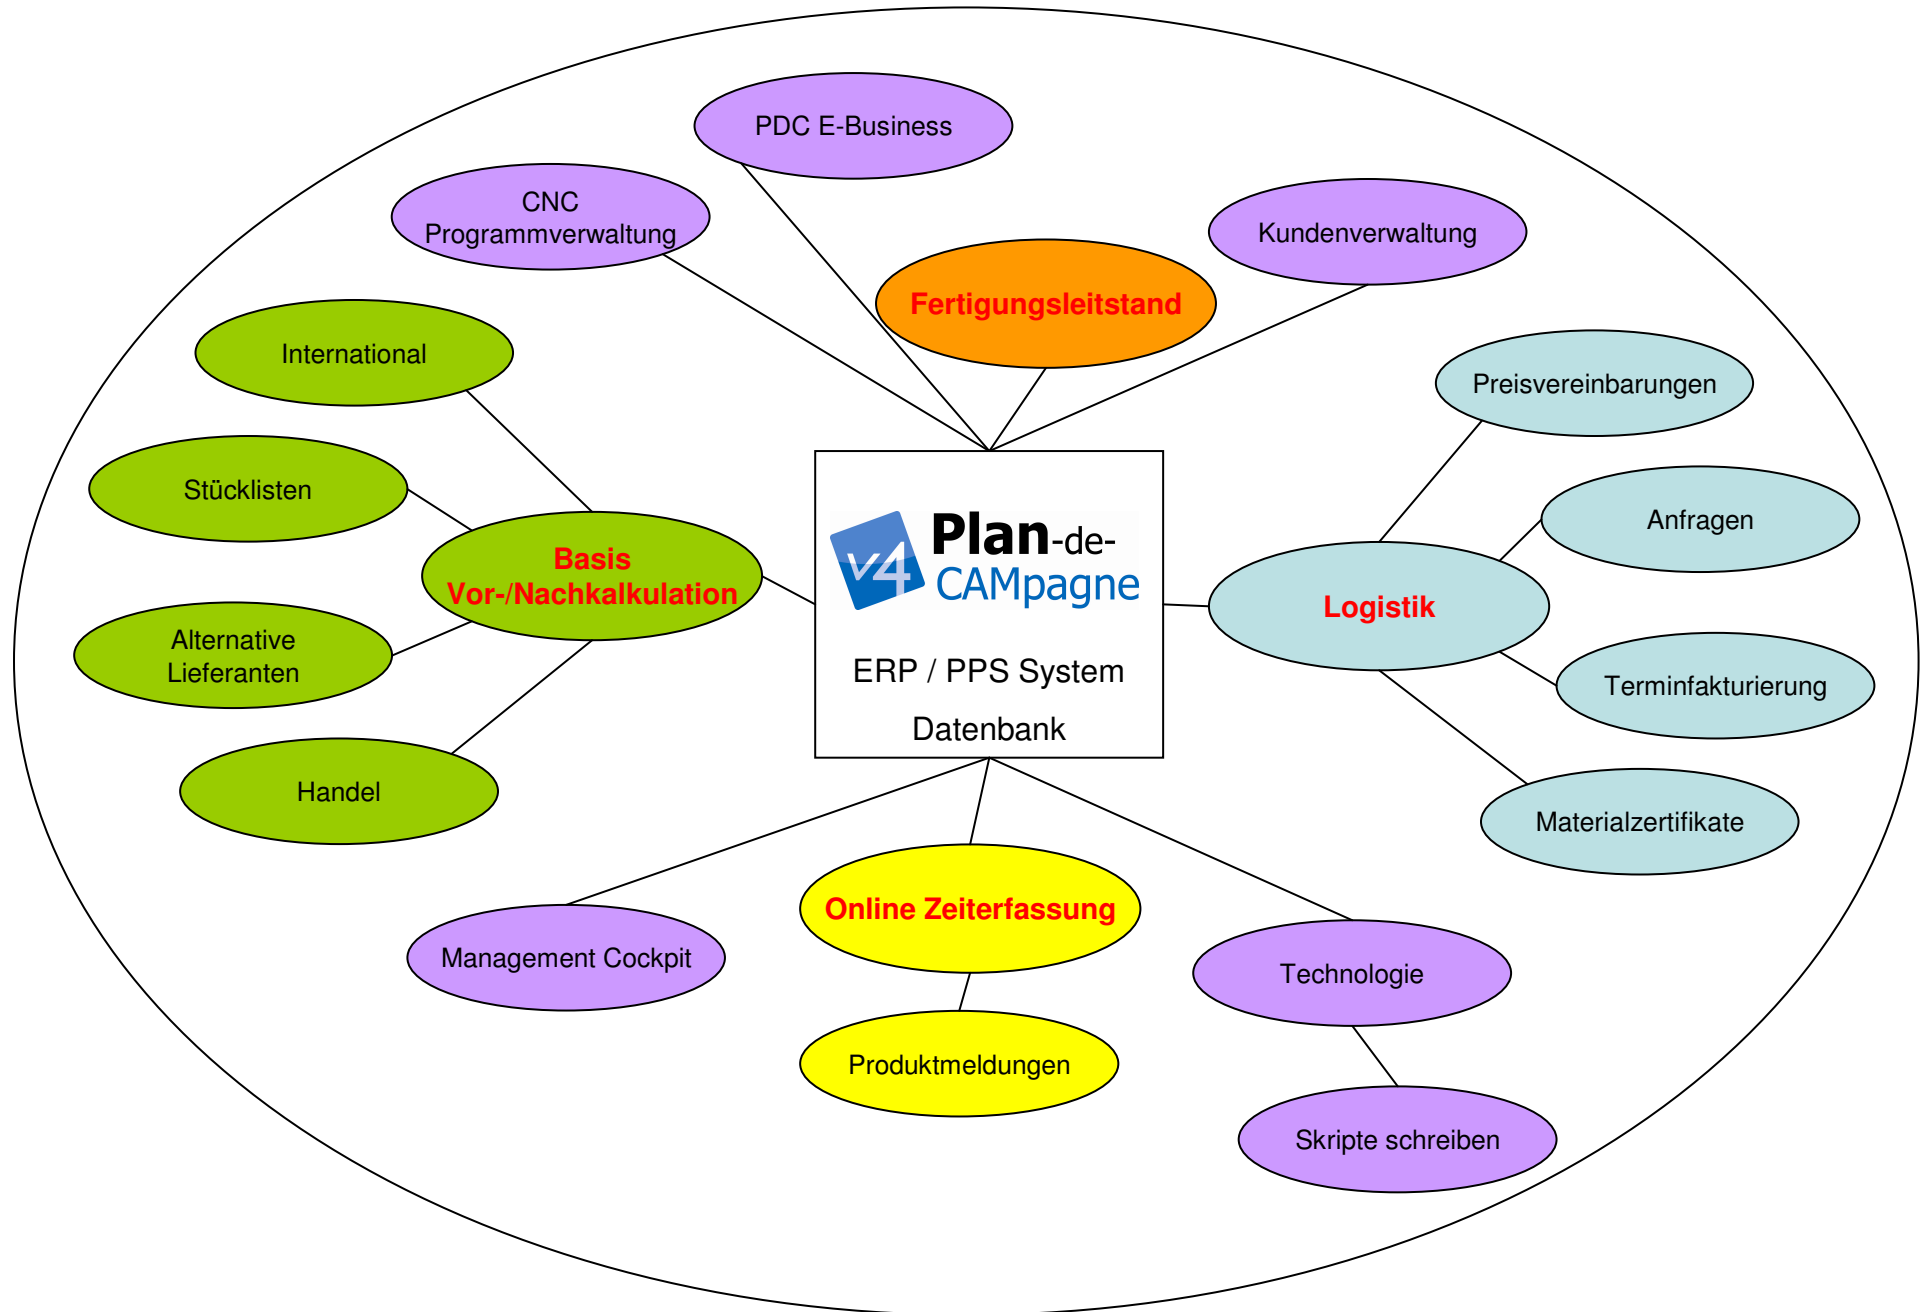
PDC E-Business

CNC Programmverwaltung

Kundenverwaltung

Fertigungsleitstand

International

Preisvereinbarungen

Stücklisten

Anfragen

Basis Vor-/Nachkalkulation

v4 Plan-de-CAMpagne

ERP / PPS System

Datenbank

Logistik

Alternative Lieferanten

Terminfakturierung

Handel

Materialzertifikate

Online Zeiterfassung

Management Cockpit

Technologie

Produktmeldungen

Skripte schreiben